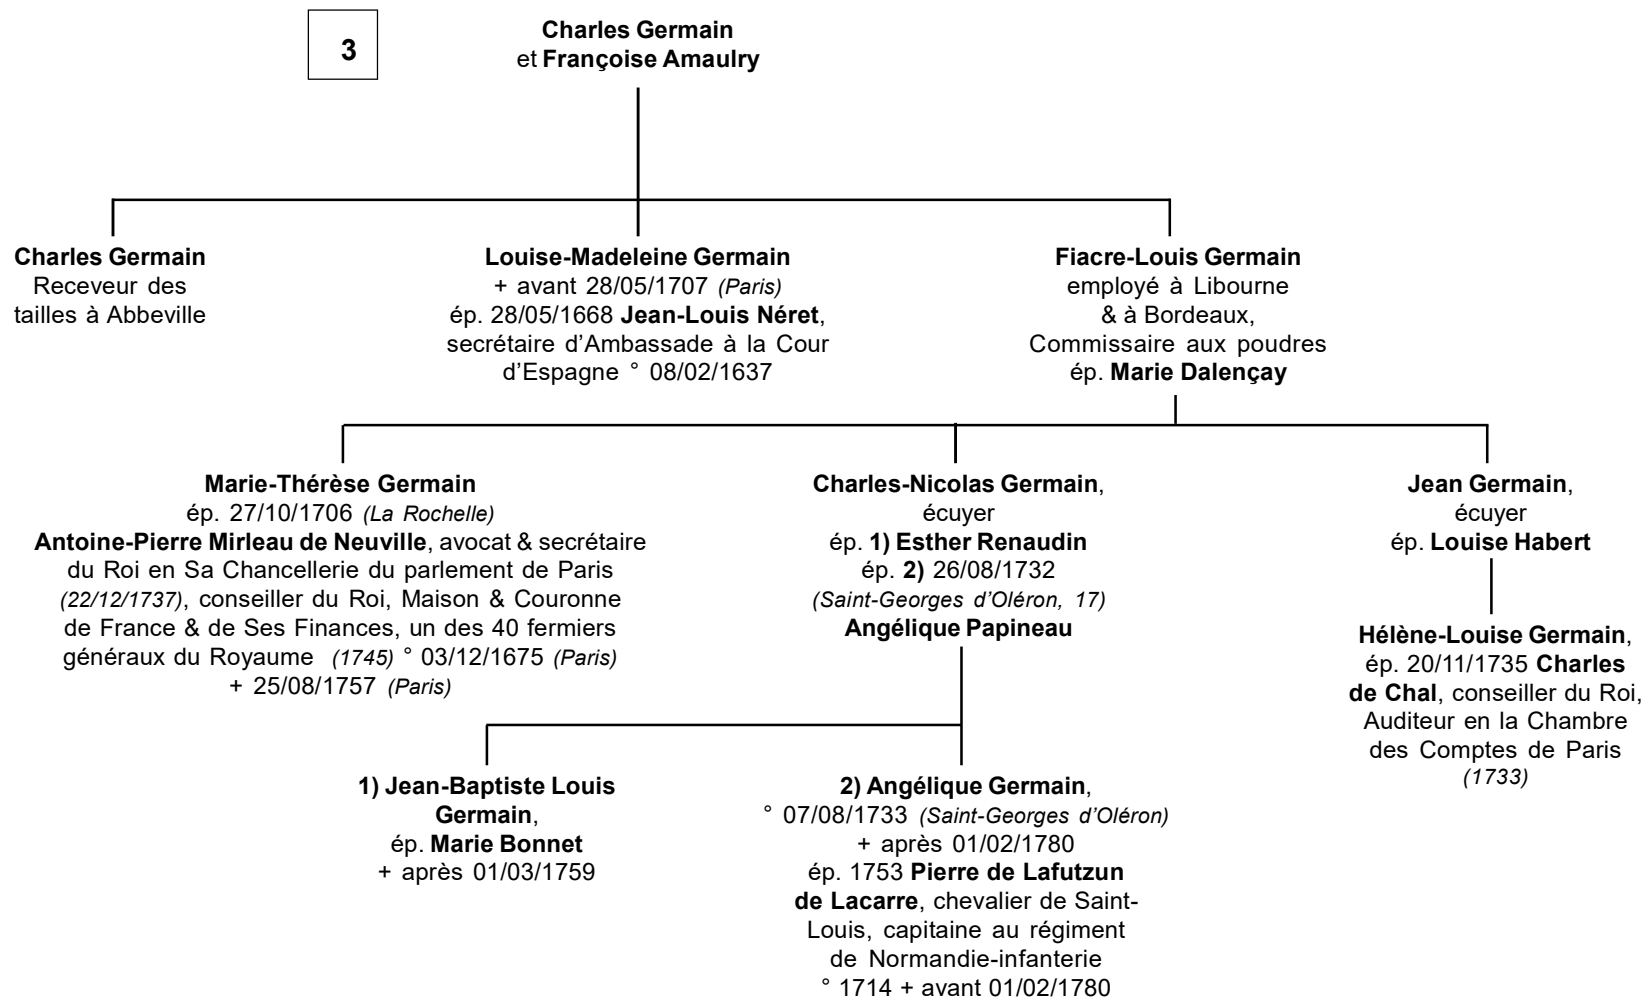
3

Charles Germain
et Françoise Amaulry

Charles Germain
Receveur des tailles à Abbeville

Louise-Madeleine Germain
+ avant 28/05/1707 (Paris)
ép. 28/05/1668 Jean-Louis Néret, secrétaire d'Ambassade à la Cour d'Espagne ° 08/02/1637

Fiacre-Louis Germain
employé à Libourne & à Bordeaux, Commissaire aux poudres
ép. Marie Dalençay

Marie-Thérèse Germain
ép. 27/10/1706 (La Rochelle)
Antoine-Pierre Mirleau de Neuville, avocat & secrétaire du Roi en Sa Chancellerie du parlement de Paris (22/12/1737), conseiller du Roi, Maison & Couronne de France & de Ses Finances, un des 40 fermiers généraux du Royaume (1745) ° 03/12/1675 (Paris)
+ 25/08/1757 (Paris)

Charles-Nicolas Germain,
écuyer
ép. 1) Esther Renaudin
ép. 2) 26/08/1732
(Saint-Georges d'Oléron, 17)
Angélique Papineau

Jean Germain,
écuyer
ép. Louise Habert

Hélène-Louise Germain,
ép. 20/11/1735 Charles de Chal, conseiller du Roi, Auditeur en la Chambre des Comptes de Paris
(1733)

1) Jean-Baptiste Louis Germain,
ép. Marie Bonnet
+ après 01/03/1759

2) Angélique Germain,
° 07/08/1733 (Saint-Georges d'Oléron)
+ après 01/02/1780
ép. 1753 Pierre de Lafutzun de Lacarre, chevalier de Saint-Louis, capitaine au régiment de Normandie-infanterie
° 1714 + avant 01/02/1780